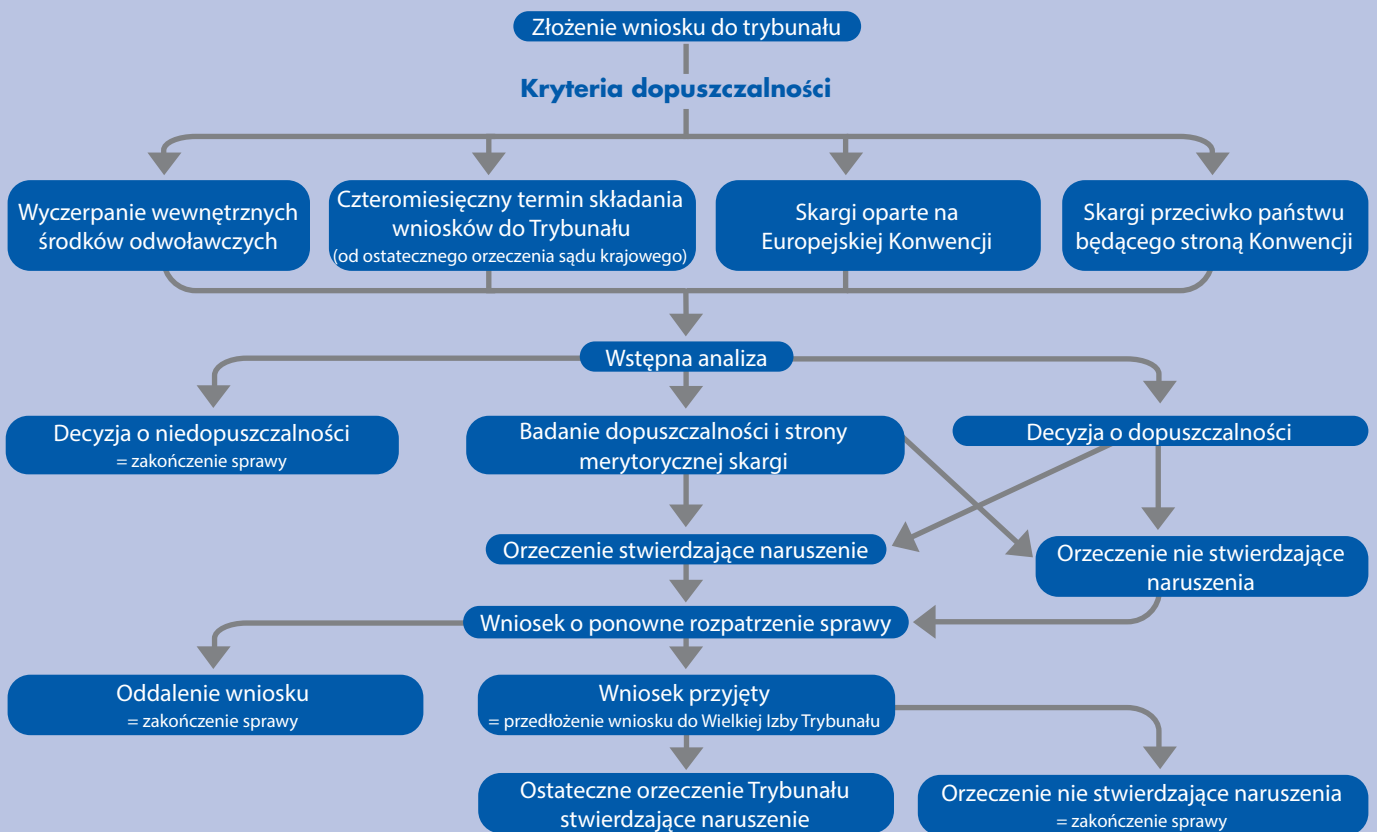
Złożenie wniosku do trybunału

Kryteria dopuszczalności

Wyczerpanie wewnętrznych środków odwoławczych

Czteromiesięczny termin składania wniosków do Trybunału (od ostatecznego orzeczenia sądu krajowego)

Skargi oparte na Europejskiej Konwencji

Skargi przeciwko państwu będącego stroną Konwencji

Wstępna analiza

Decyzja o niedopuszczalności = zakończenie sprawy

Badanie dopuszczalności i strony merytorycznej skargi

Decyzja o dopuszczalności

Orzeczenie stwierdzające naruszenie

Orzeczenie nie stwierdzające naruszenia

Wniosek o ponowne rozpatrzenie sprawy

Oddalenie wniosku = zakończenie sprawy

Wniosek przyjęty = przedłożenie wniosku do Wielkiej Izby Trybunału

Ostateczne orzeczenie Trybunału stwierdzające naruszenie

Orzeczenie nie stwierdzające naruszenia = zakończenie sprawy